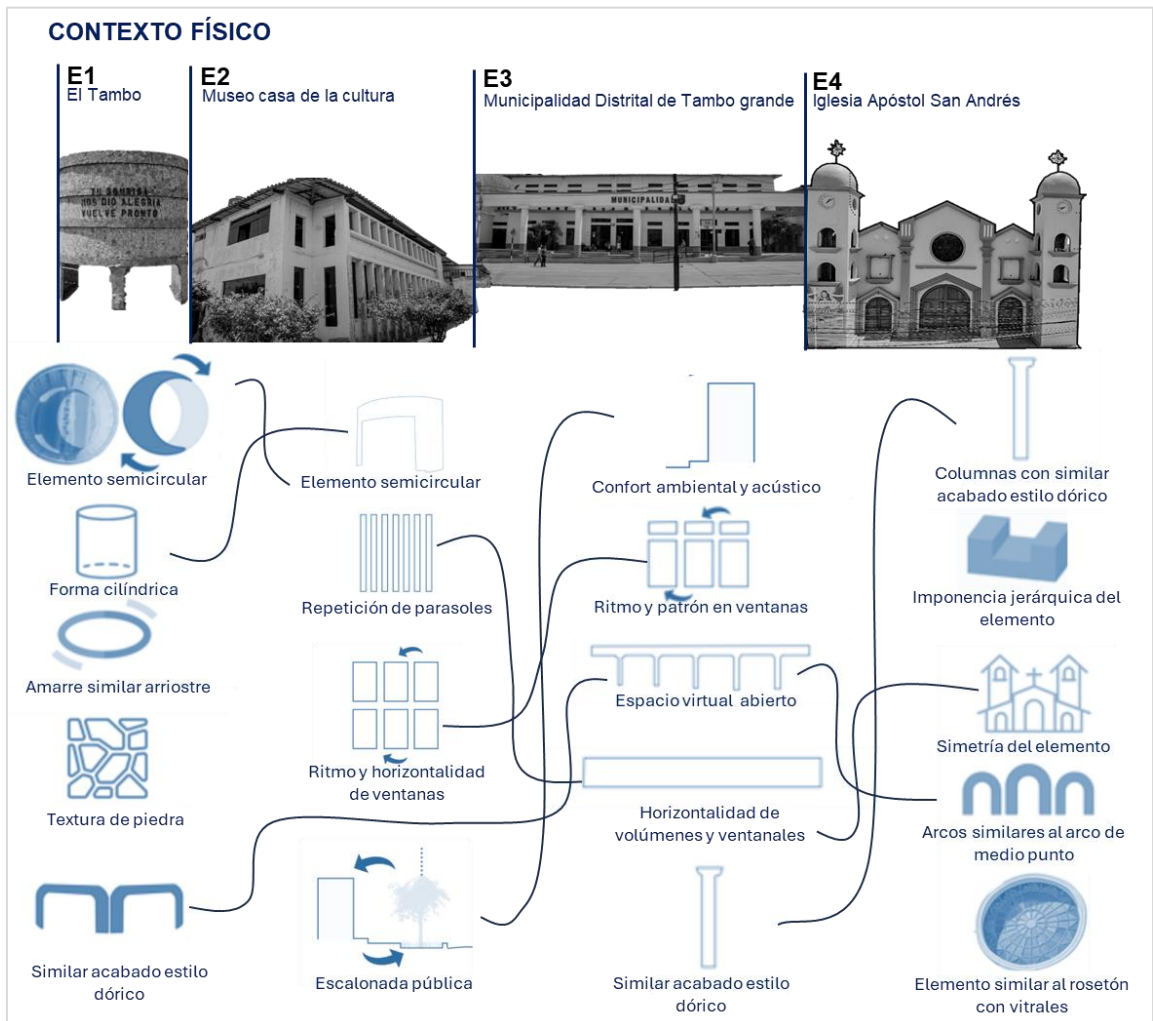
CONTEXTO FÍSICO

E1
El Tambo

E2
Museo casa de la cultura

E3
Municipalidad Distrital de Tambo grande

E4
Iglesia Apóstol San Andrés

TU SONRISA NOS DIO ALEGRIA VUELVE PRONTO

MUNICIPALIDAD

Elemento semicircular

Forma cilíndrica

Amarre similar arriostre

Textura de piedra

Similar acabado estilo dórico

Elemento semicircular

Repetición de parasoles

Ritmo y horizontalidad de ventanas

Escalonada pública

Confort ambiental y acústico

Ritmo y patrón en ventanas

Espacio virtual abierto

Horizontalidad de volúmenes y ventanales

Similar acabado estilo dórico

Columnas con similar acabado estilo dórico

Imponencia jerárquica del elemento

Simetría del elemento

Arcos similares al arco de medio punto

Elemento similar al rosetón con vitrales